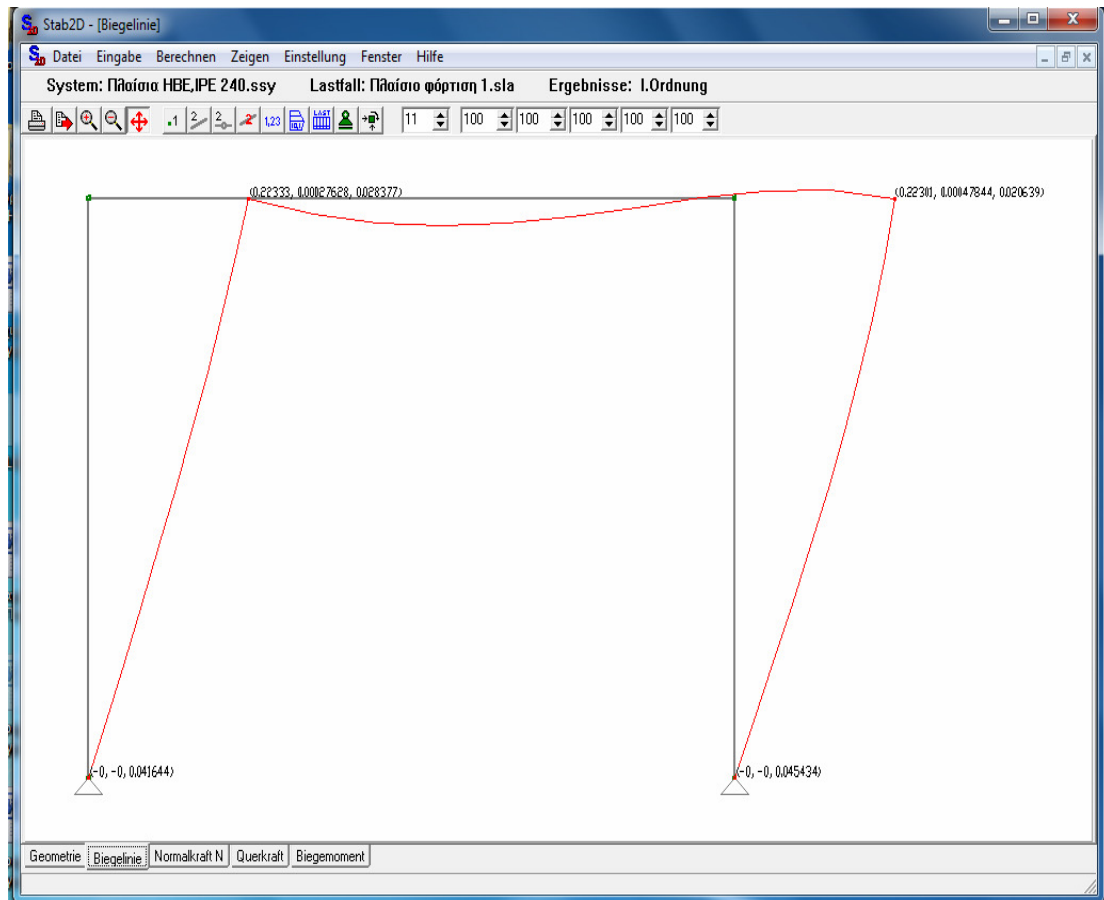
Stab2D - [Biegelinie]

Datei Eingabe Berechnen Zeigen Einstellung Fenster Hilfe

System: Πλαίσια HBE,IPE 240.ssy Lastfall: Πλαίσιο φόρτιση 1.sla Ergebnisse: I.Ordnung

.1 2 2 1,23 LAST 11 100 100 100 100 100

(0.22333, 0.00027628, 0.028377)

(0.22301, 0.00047844, 0.020639)

(-0, -0, 0.041644)

(-0, -0, 0.045434)

Geometrie Biegelinie Normalkraft N Querkraft Biegemoment